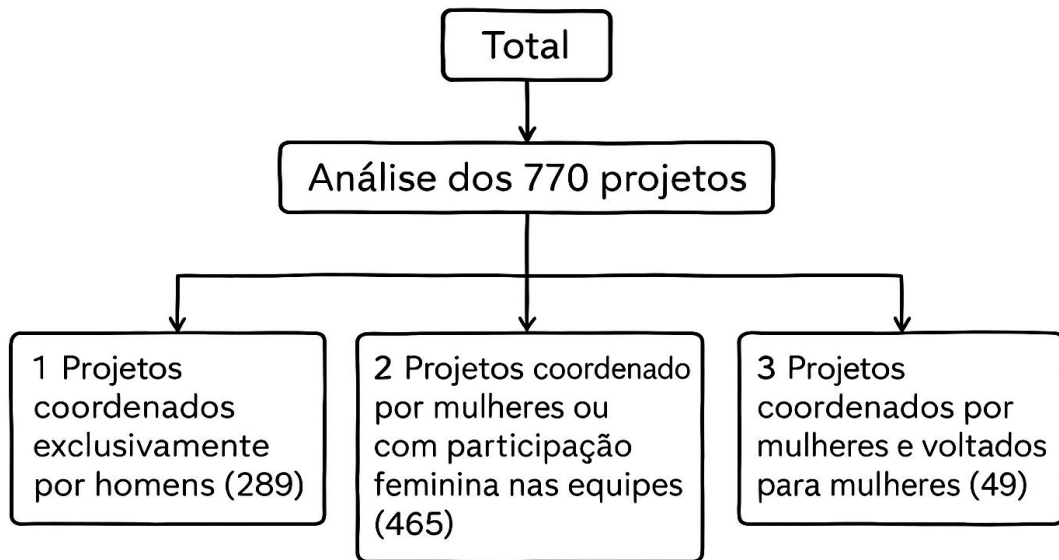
Total

Análise dos 770 projetos

1 Projetos coordenados exclusivamente por homens (289)

2 Projetos coordenado por mulheres ou com participação feminina nas equipes (465)

3 Projetos coordenados por mulheres e voltados para mulheres (49)